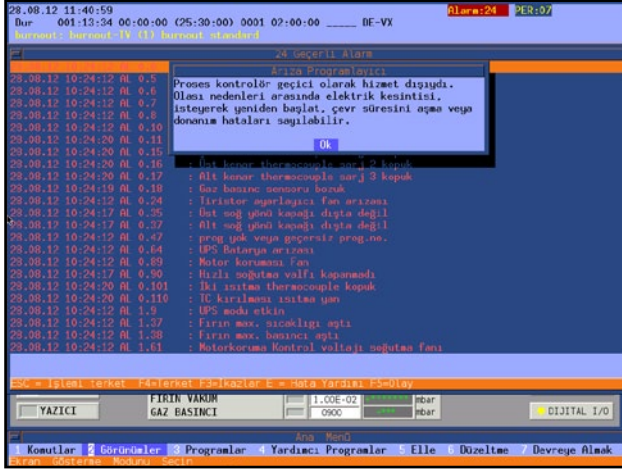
28.08.12 11:40:59
Dur 001:13:34 00:00:00 (25:30:00) 0001 02:00:00 _____ BE-VX
Alarm:24 PER:07
burnout: burnout-TV (1) burnout standard

24 Geçerli Alarm

28.08.12 10:24:12 AL 0.5
28.08.12 10:24:12 AL 0.6
28.08.12 10:24:12 AL 0.7
28.08.12 10:24:12 AL 0.8
28.08.12 10:24:12 AL 0.10
28.08.12 10:24:20 AL 0.11
28.08.12 10:24:20 AL 0.15
28.08.12 10:24:20 AL 0.16 : Üst kenar thermocouple sarj 2 kopuk
28.08.12 10:24:20 AL 0.17 : Alt kenar thermocouple sarj 3 kopuk
28.08.12 10:24:19 AL 0.18 : Gaz basınç sensoru bozuk
28.08.12 10:24:12 AL 0.24 : Tirister ayarlayıcı fan arızası
28.08.12 10:24:17 AL 0.35 : Üst sağ yönü kapağı dışta değil
28.08.12 10:24:17 AL 0.37 : Alt sağ yönü kapağı dışta değil
28.08.12 10:24:12 AL 0.47 : prog yok veya geçersiz prog.no.
28.08.12 10:24:12 AL 0.64 : UPS Batarya arızası
28.08.12 10:24:12 AL 0.89 : Motor koruması Fan
28.08.12 10:24:17 AL 0.90 : Hızlı soğutma valfı kapanmadı
28.08.12 10:24:20 AL 0.101 : İki ısıtma thermocouple kopuk
28.08.12 10:24:20 AL 0.110 : TC kırılması ısıtma yan
28.08.12 10:24:12 AL 1.9 : UPS modu etkin
28.08.12 10:24:12 AL 1.37 : Fırın max. sıcaklığı aştı
28.08.12 10:24:12 AL 1.38 : Fırın max. basıncı aştı
28.08.12 10:24:12 AL 1.61 : Motorkoruma Kontrol voltajı soğutma fanı

Arıza Programlayıcı
Proses kontrolör geçici olarak hizmet dışıydı. Olası nedenleri arasında elektrik kesintisi, isteyerek yeniden başlat, çevr süresini aşma veya donanım hataları sayılabilir.
Ok

ESC = İşlemi terket F4=Terket F3=İkazlar E = Hata Yardımı F5=Olay

YAZICI
FIRIN VAKUM
GAZ BASINCI
1.00E-02 mbar
0900 mbar
DIJITAL I/O

Ana Menü
1 Komutlar 2 Görünümler 3 Programlar 4 Yardımcı Programlar 5 Elle 6 Düzeltme 7 Devreye Almak
Ekran Gösterme Modunu Seçin